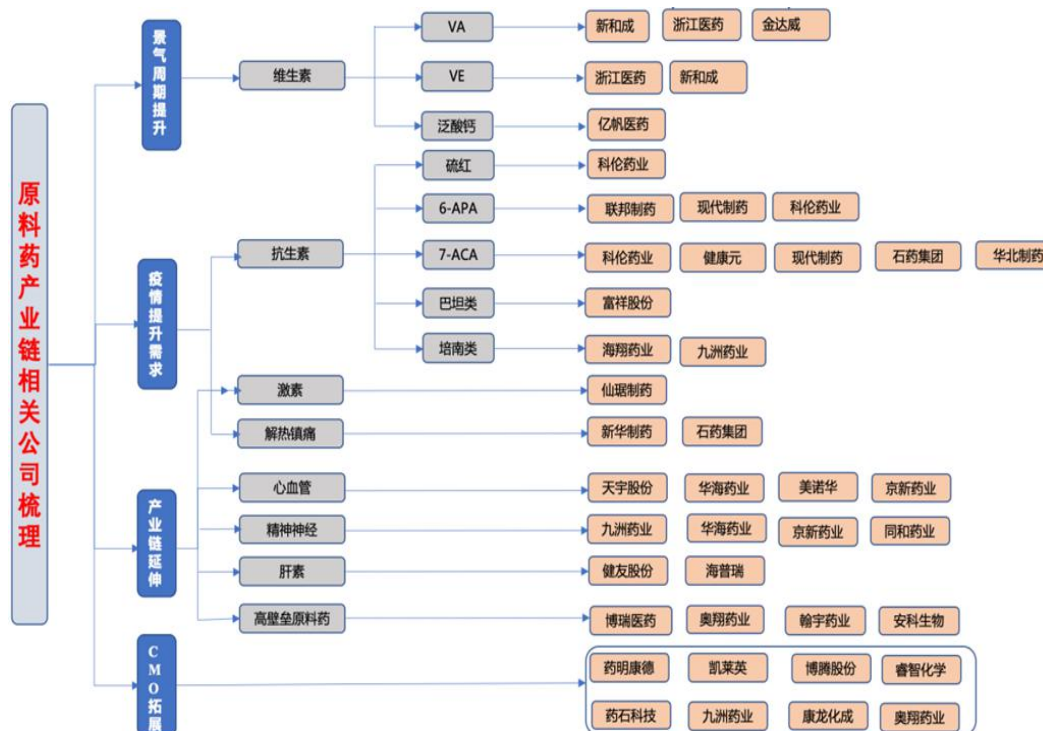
原料药产业链相关公司梳理

景气周期提升
维生素
VA
新和成
浙江医药
金达威
VE
浙江医药
新和成
泛酸钙
亿帆医药

疫情提升需求
抗生素
硫红
科伦药业
6-APA
联邦制药
现代制药
科伦药业
7-ACA
科伦药业
健康元
现代制药
石药集团
华北制药
巴坦类
富祥股份
培南类
海翔药业
九洲药业
激素
仙琚制药
解热镇痛
新华制药
石药集团

产业链延伸
心血管
天宇股份
华海药业
美诺华
京新药业
精神神经
九洲药业
华海药业
京新药业
同和药业
肝素
健友股份
海普瑞
高壁垒原料药
博瑞医药
奥翔药业
翰宇药业
安科生物

CMO拓展
药明康德
凯莱英
博腾股份
睿智化学
药石科技
九洲药业
康龙化成
奥翔药业